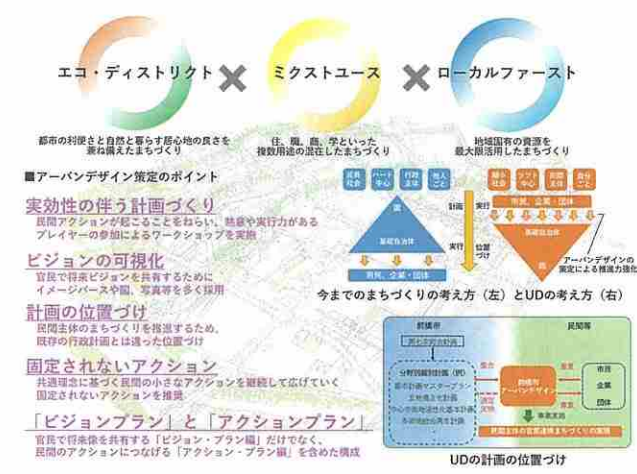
エコ・ディストリクト × ミクストユース × ローカルファースト

都市の利便さと自然と暮らす居心地の良さを兼ね備えたまちづくり

住、職、商、学といった複数用途の混在したまちづくり

地域固有の資源を最大限活用したまちづくり

■アーバンデザイン策定のポイント

実効性の伴う計画づくり
民間アクションが起こることをねらい、熱意や実行力があるプレイヤーの参加によるワークショップを実施

ビジョンの可視化
官民で将来ビジョンを共有するためにイメージパースや図、写真等を多く採用

計画の位置づけ
民間主体のまちづくりを推進するため、既存の行政計画とは違った位置づけ

固定されないアクション
共通理念に基づく民間の小さなアクションを継続して広げていく固定されないアクションを推奨

「ビジョンプラン」と「アクションプラン」
官民で将来像を共有する「ビジョン・プラン編」だけでなく、民間のアクションにつなげる「アクション・プラン編」を含めた構成

民意社会 | ハード中心 | 行政主体 | 他人ごと

国

基礎自治体

市民、企業・団体

計画

実行

位置づけ

暮らし社会 | ソフト中心 | 民間主体 | 自分ごと

市民、企業・団体

基礎自治体

国

アーバンデザインの策定による推進力強化

今までのまちづくりの考え方（左）とUDの考え方（右）

前橋市

民間等

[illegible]

分野別個別計画（例）
都市計画マスタープラン
立地適正化計画
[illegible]
中心市街地活性化基本計画
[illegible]

整合

前橋市アーバンデザイン

市民
企業
団体

事業支援

民間主体の公民連携まちづくりの実現

UDの計画の位置づけ